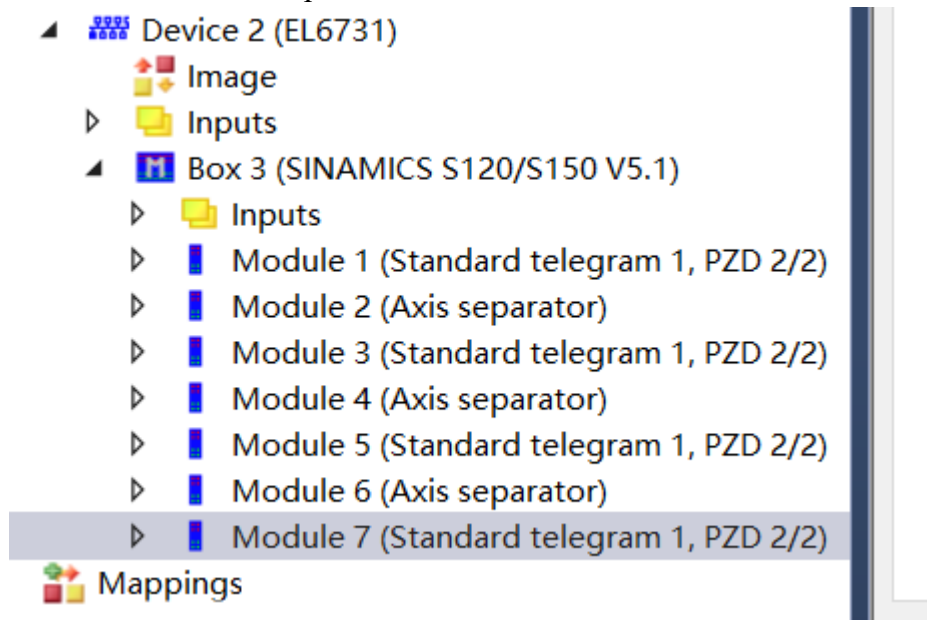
Device 2 (EL6731)
Image
Inputs
Box 3 (SINAMICS S120/S150 V5.1)
Inputs
Module 1 (Standard telegram 1, PZD 2/2)
Module 2 (Axis separator)
Module 3 (Standard telegram 1, PZD 2/2)
Module 4 (Axis separator)
Module 5 (Standard telegram 1, PZD 2/2)
Module 6 (Axis separator)
Module 7 (Standard telegram 1, PZD 2/2)
Mappings